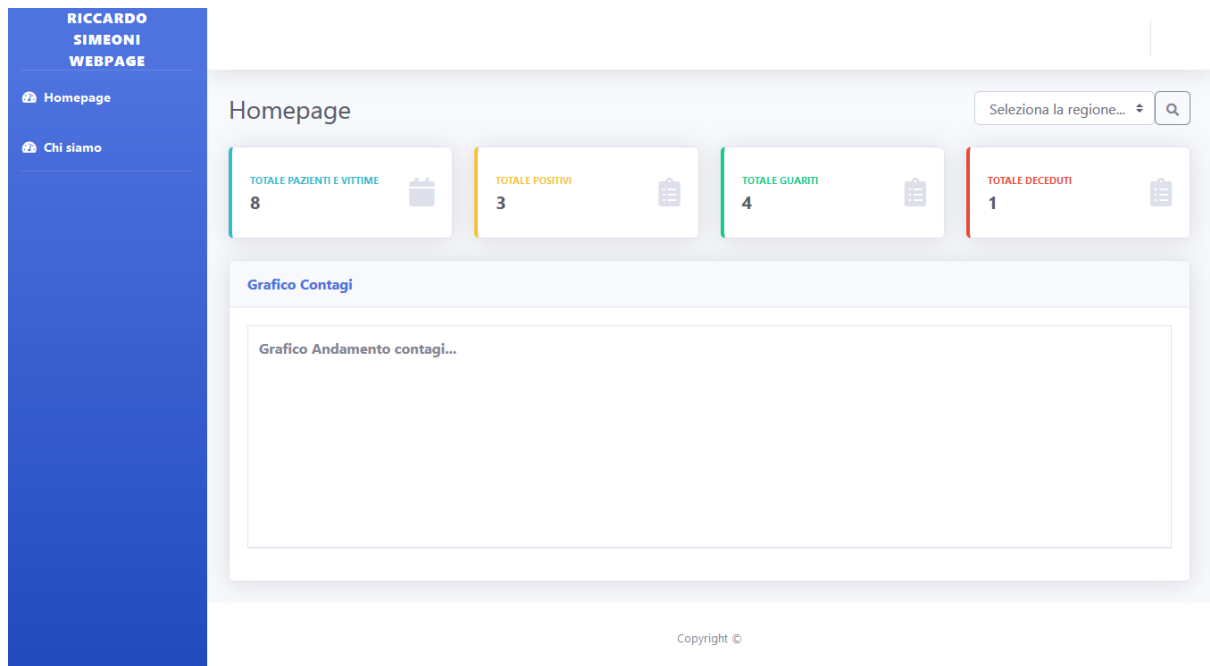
RICCARDO SIMEONI WEBPAGE

Homepage

Chi siamo

Homepage

Seleziona la regione...

TOTALE PAZIENTI E VITTIME
8

TOTALE POSITIVI
3

TOTALE GUARITI
4

TOTALE DECEDUTI
1

Grafico Contagi

Grafico Andamento contagi...

Copyright ©